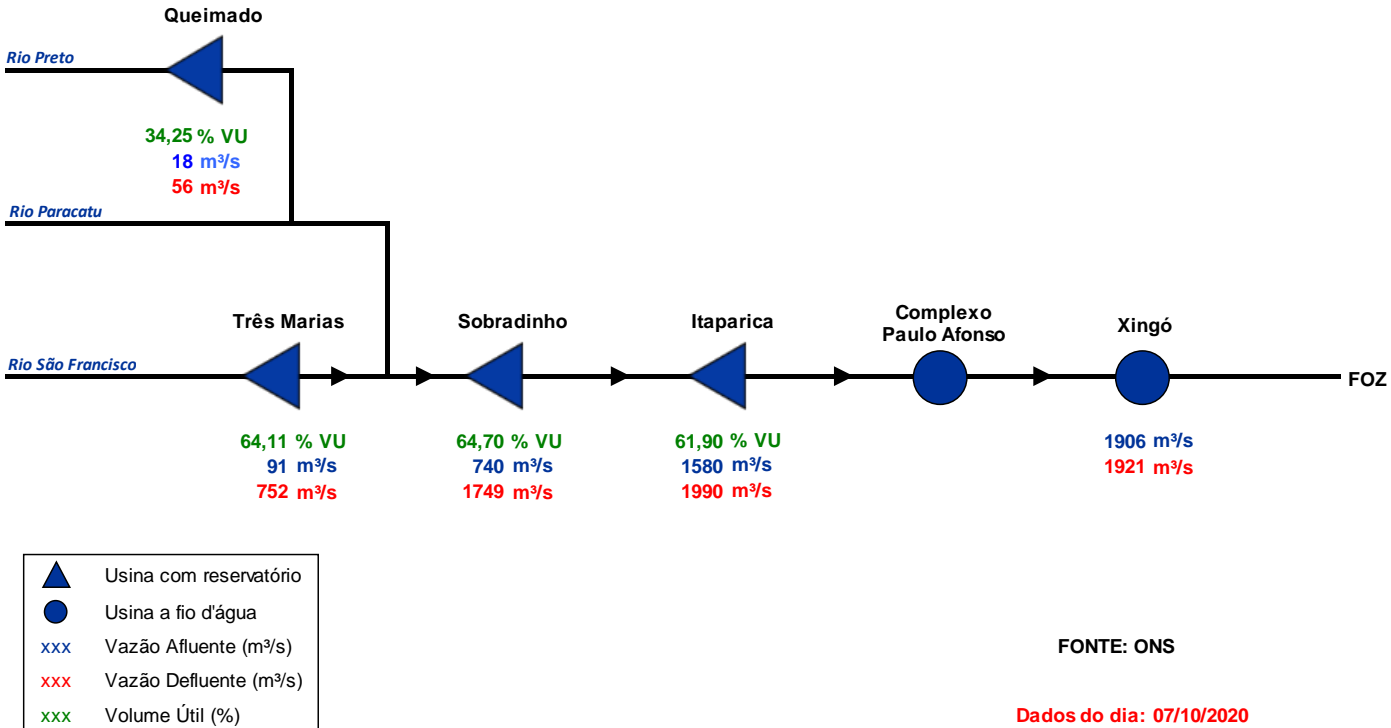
Queimado

Rio Preto

34,25 % VU
18 m³/s
56 m³/s

Rio Paracatu

Três Marias

Sobradinho

Itaparica

Complexo Paulo Afonso

Xingó

Rio São Francisco

FOZ

64,11 % VU
91 m³/s
752 m³/s

64,70 % VU
740 m³/s
1749 m³/s

61,90 % VU
1580 m³/s
1990 m³/s

1906 m³/s
1921 m³/s

Usina com reservatório
Usina a fio d'água
xxx Vazão Afluente (m³/s)
xxx Vazão Defluente (m³/s)
xxx Volume Útil (%)

FONTE: ONS

Dados do dia: 07/10/2020